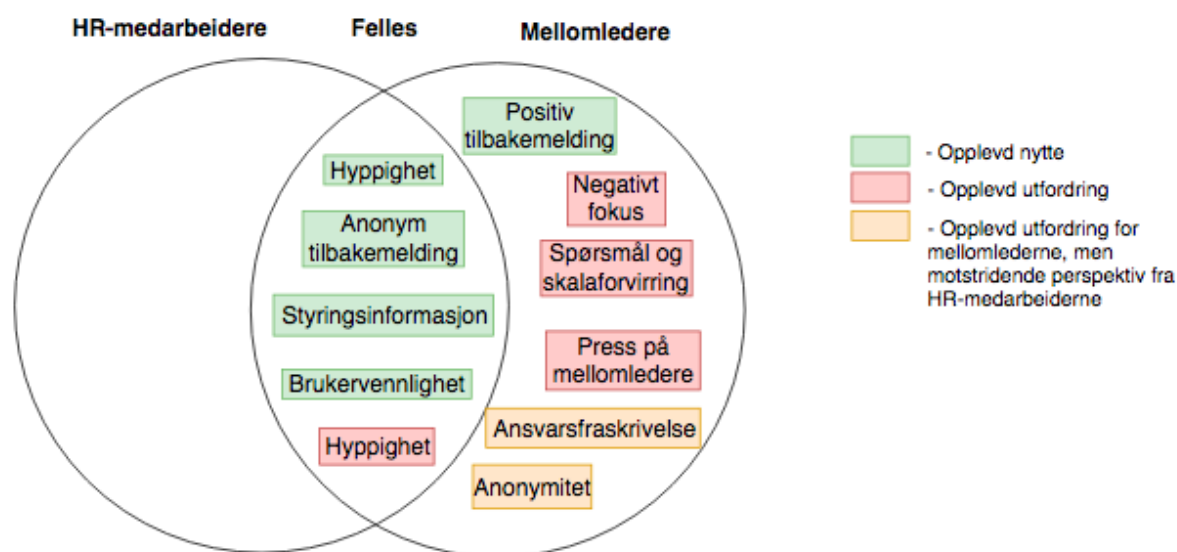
HR-medarbeidere

Felles

Mellomledere

Positiv tilbakemelding

Hyppighet

Negativt fokus

Anonym tilbakemelding

Spørsmål og skalaforvirring

Styringsinformasjon

Press på mellomledere

Brukervennlighet

Ansvarsfraskrivelse

Hyppighet

Anonymitet

- Opplevd nytte

- Opplevd utfordring

- Opplevd utfordring for mellomlederne, men motstridende perspektiv fra HR-medarbeiderne